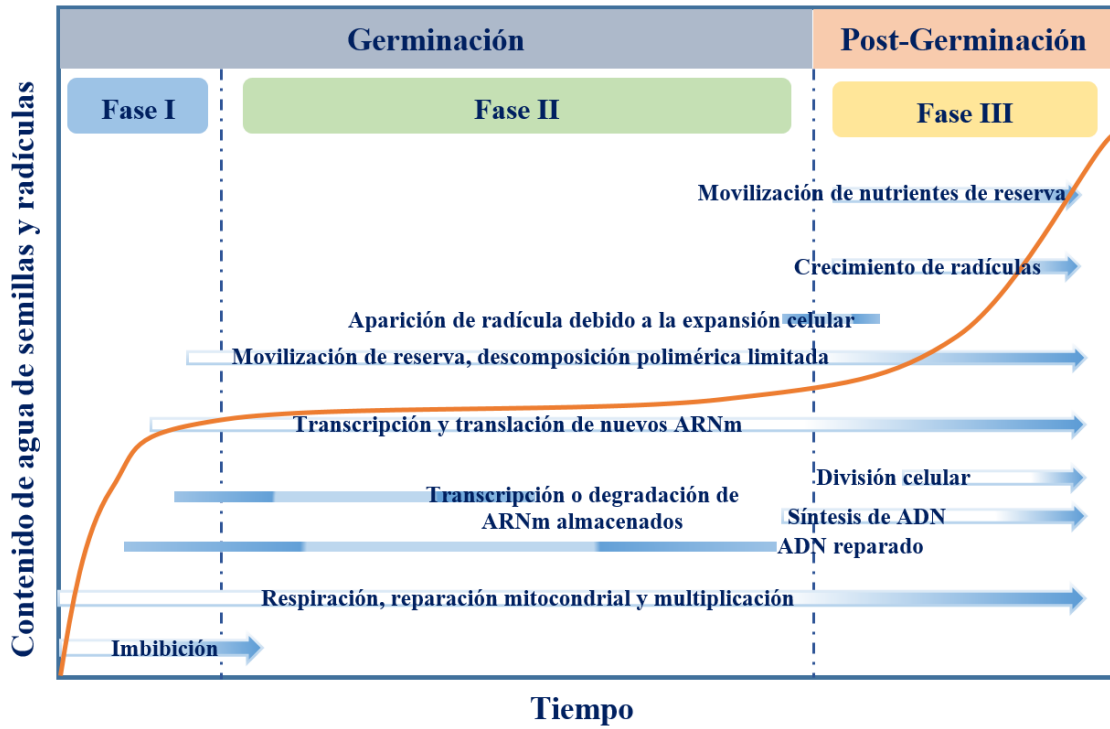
Germinación

Post-Germinación

Fase I

Fase II

Fase III

Contenido de agua de semillas y radículas

Movilización de nutrientes de reserva

Crecimiento de radículas

Aparición de radícula debido a la expansión celular

Movilización de reserva, descomposición polimérica limitada

Transcripción y translación de nuevos ARNm

División celular

Transcripción o degradación de ARNm almacenados

Síntesis de ADN

ADN reparado

Respiración, reparación mitocondrial y multiplicación

Imbibición

Tiempo